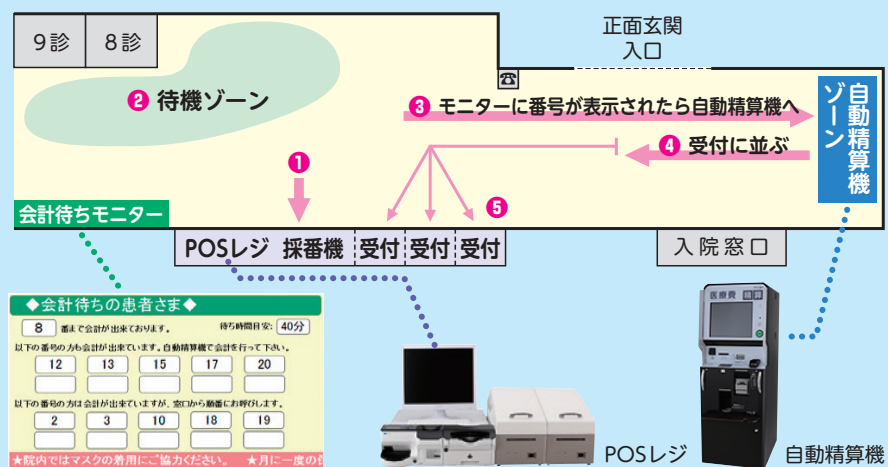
9診 8診

正面玄関
入口

❷ 待機ゾーン

❸ モニターに番号が表示されたら自動精算機へ

自動精算機ゾーン

❹ 受付に並ぶ

❶

❺

会計待ちモニター

POSレジ 採番機 受付 受付 受付

入院窓口

◆会計待ちの患者さま◆

8 番まで会計が出来ております。

待ち時間目安: 40分

以下の番号の方も会計が出来ています。自動精算機で会計を行って下さい。

| 12 | 13 | 15 | 17 | 20 |
|---|---|---|---|---|

以下の番号の方は会計が出来ていますが、窓口から順番にお呼びします。

| 2 | 3 | 10 | 18 | 19 |
|---|---|---|---|---|

★院内ではマスクの着用にご協力ください。 ★月に一度の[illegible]

医療費

POSレジ

自動精算機